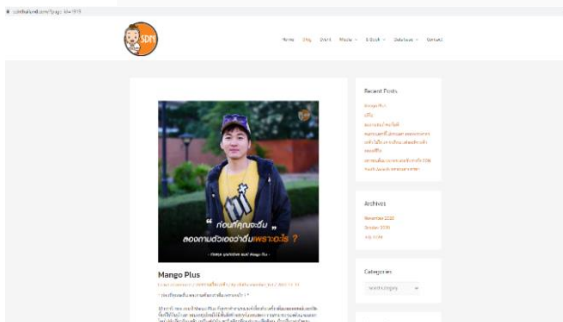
sdmthailand.com/?page_id=1979

SDM

Home Blog Event Media E-Book Database Contact

" ก่อนที่คุณจะฝัน ลองถามตัวเองว่าฝันเพราะอะไร ? "

Mango Plus

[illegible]

" ก่อนที่คุณจะฝัน ลองถามตัวเองว่าฝันเพราะอะไร ? "

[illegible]

Recent Posts

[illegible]

Archives

November 2020
October 2019
July 2019

Categories

Select Category